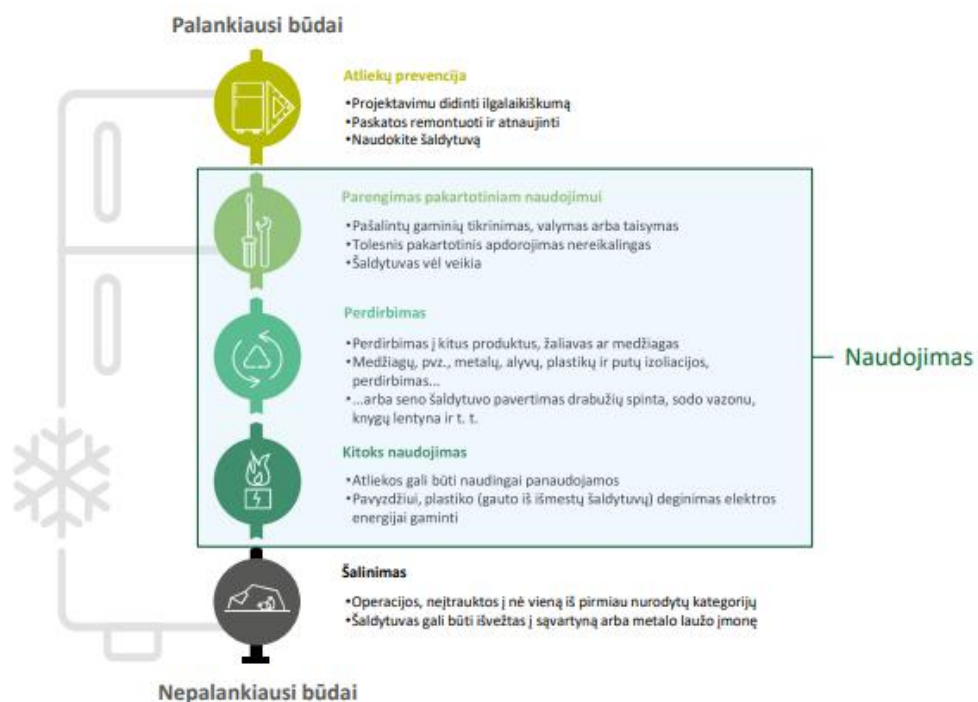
Palankiausi būdai

Atliekų prevencija
•Projektavimu didinti ilgalaikiškumą
•Paskatos remontuoti ir atnaujinti
•Naudokite šaldytuvą

Parengimas pakartotiniam naudojimui
•Pašalintų gaminių tikrinimas, valymas arba taisymas
•Tolesnis pakartotinis apdorojimas nereikalingas
•Šaldytuvas vėl veikia

Perdirbimas
•Perdirbimas į kitus produktus, žaliavas ar medžiagas
•Medžiagų, pvz., metalų, alyvų, plastikų ir putų izoliacijos, perdirbimas...
•...arba seno šaldytuvo pavertimas drabužių spinta, sodo vazonu, knygų lentyna ir t. t.

Kitoks naudojimas
•Atliekos gali būti naudingai panaudojamos
•Pavyzdžiui, plastiko (gauto iš išmestų šaldytuvų) deginimas elektros energijai gaminti

Naudojimas

Šalinimas
•Operacijos, neįtrauktos į nė vieną iš pirmiau nurodytų kategorijų
•Šaldytuvas gali būti išvežtas į sąvartyną arba metalo laužo įmonę

Nepalankiausi būdai